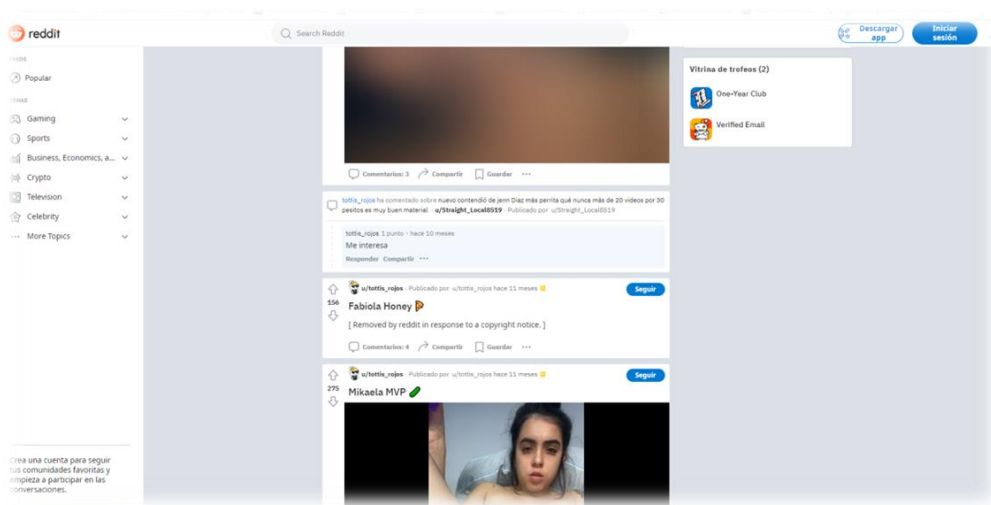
reddit
Search Reddit
Descargar app
Iniciar sesión

FEEDS
Popular
TEMAS
Gaming
Sports
Business, Economics, a...
Crypto
Television
Celebrity
More Topics

Crea una cuenta para seguir tus comunidades favoritas y empieza a participar en las conversaciones.

Comentarios: 3 Compartir Guardar ···

tottis_rojos ha comentado sobre nuevo contendió de jenn Diaz más perrita qué nunca más de 20 videos por 30 pesitos es muy buen material · u/Straight_Local8519 · Publicado por u/Straight_Local8519

tottis_rojos 1 punto · hace 10 meses
Me interesa
Responder Compartir ···

156
u/tottis_rojos · Publicado por u/tottis_rojos hace 11 meses
Seguir
Fabiola Honey
[ Removed by reddit in response to a copyright notice. ]
Comentarios: 4 Compartir Guardar ···

275
u/tottis_rojos · Publicado por u/tottis_rojos hace 11 meses
Seguir
Mikaela MVP

Vitrina de trofeos (2)
One-Year Club
Verified Email